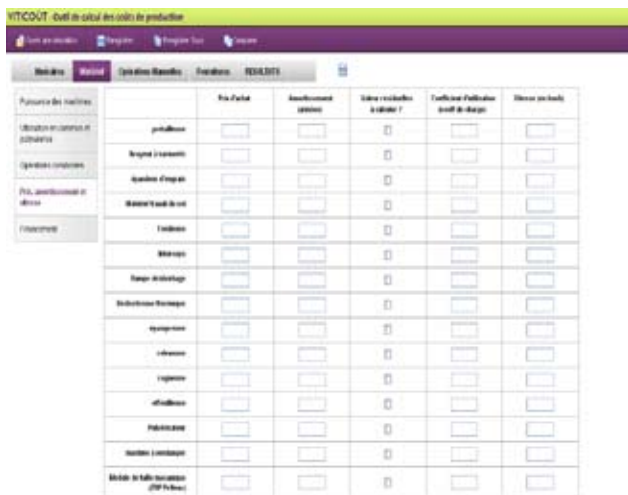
VITCOÛT -Outil de calcul des coûts de production

Sortir sans enregistrer | Enregistrer | Enregistrer Sous | Comparer

Itinéraire | Matériel | Opérations Manuelles | Fournitures | RÉSULTATS

Puissance des machines

Utilisation en commun et partenariat

Opérations combinées

Prix, amortissement et vitesse

Financement

| | Prix d'achat | Amortissement (années) | Valeur résiduelle à calculer ? | Coefficient d'utilisation (outil de charge) | Vitesse (en km/h) |
|---|---|---|---|---|---|
| prétailleuse | | | | | |
| Broyeur à sarments | | | | | |
| Épandeur d'engrais | | | | | |
| Matériel travail du sol | | | | | |
| Tondeuse | | | | | |
| Interceps | | | | | |
| Rampe désherbage | | | | | |
| Désherbeuse thermique | | | | | |
| épampreuse | | | | | |
| relevage | | | | | |
| rogneuse | | | | | |
| effeuilleuse | | | | | |
| Pulvérisateur | | | | | |
| Machine à vendanger | | | | | |
| Module de taille mécanique (TSP Pellenc) | | | | | |